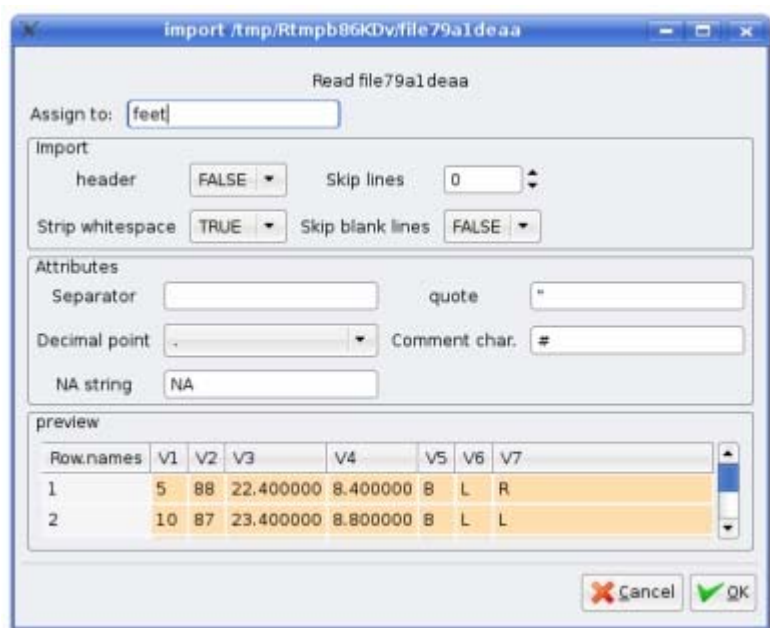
import /tmp/Rtmpb86KDv/file79a1deaa

Read file79a1deaa

Assign to: feet

Import

header FALSE Skip lines 0

Strip whitespace TRUE Skip blank lines FALSE

Attributes

Separator quote "

Decimal point . Comment char. #

NA string NA

preview

| Row.names | V1 | V2 | V3 | V4 | V5 | V6 | V7 |
|---|---|---|---|---|---|---|---|
| 1 | 5 | 88 | 22.400000 | 8.400000 | B | L | R |
| 2 | 10 | 87 | 23.400000 | 8.800000 | B | L | L |

Cancel OK